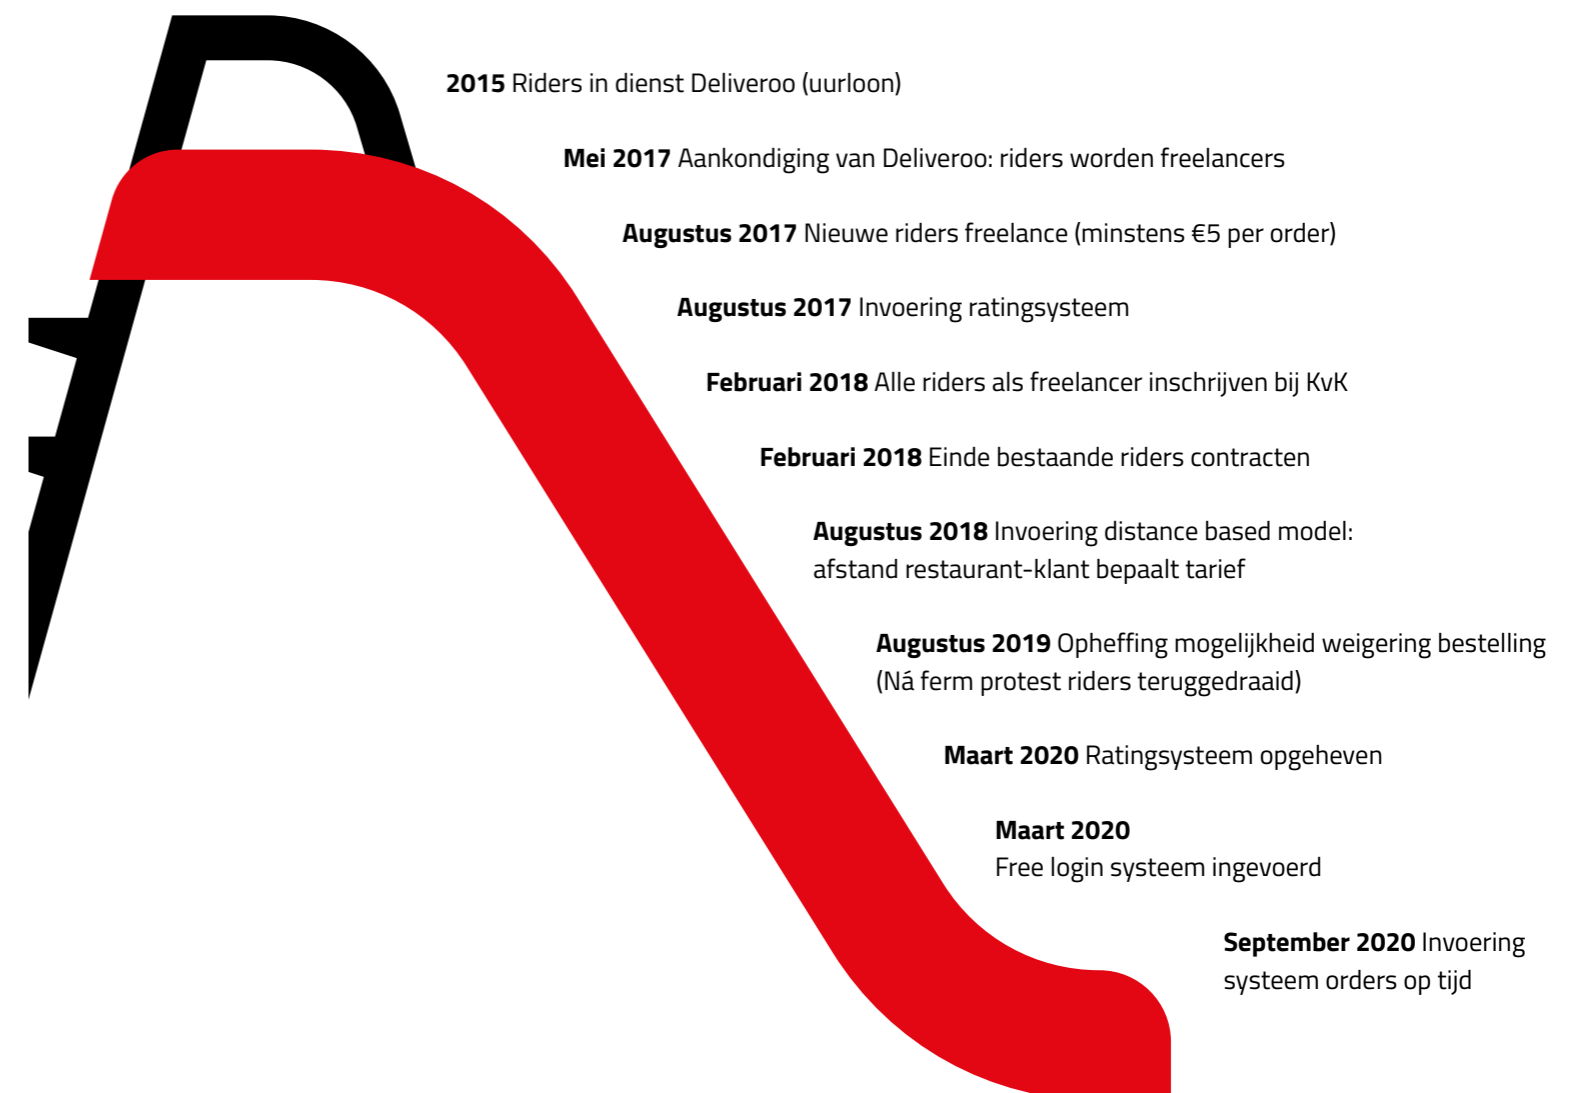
**2015** Riders in dienst Deliveroo (uurloon)

**Mei 2017** Aankondiging van Deliveroo: riders worden freelancers

**Augustus 2017** Nieuwe riders freelance (minstens €5 per order)

**Augustus 2017** Invoering ratingsysteem

**Februari 2018** Alle riders als freelancer inschrijven bij KvK

**Februari 2018** Einde bestaande riders contracten

**Augustus 2018** Invoering distance based model: afstand restaurant-klant bepaalt tarief

**Augustus 2019** Opheffing mogelijkheid weigering bestelling (Ná ferm protest riders teruggedraaid)

**Maart 2020** Ratingsysteem opgeheven

**Maart 2020**
Free login systeem ingevoerd

**September 2020** Invoering systeem orders op tijd